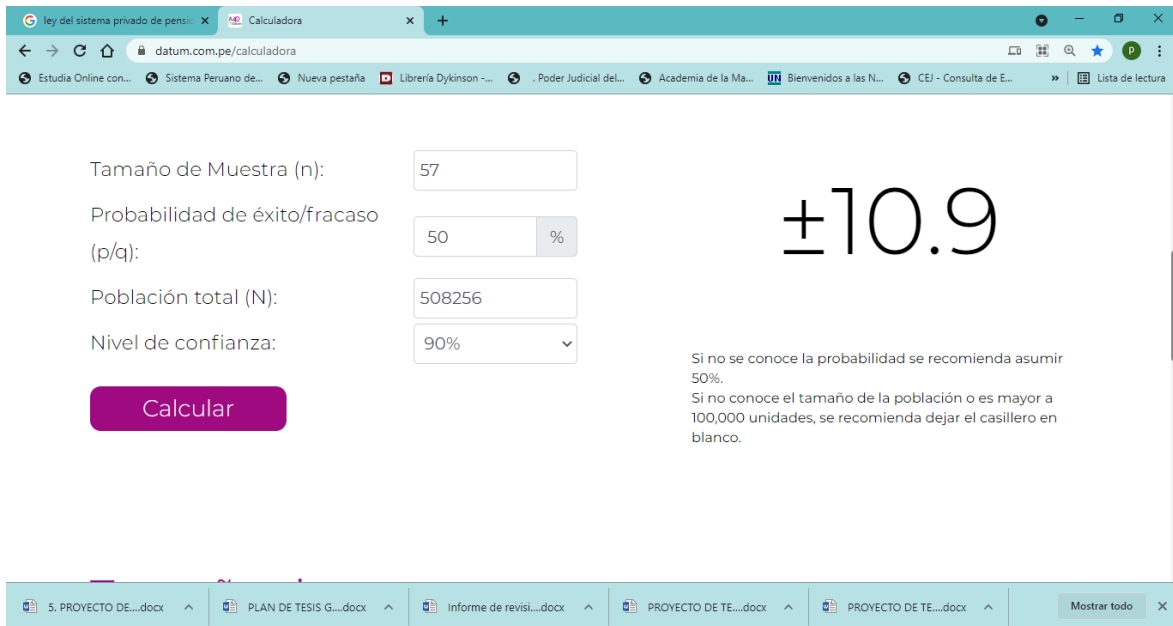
ley del sistema privado de pensio ×
Calculadora ×
+

datum.com.pe/calculadora

Estudia Online con... Sistema Peruano de... Nueva pestaña Librería Dykinson -... . Poder Judicial del... Academia de la Ma... Bienvenidos a las N... CEJ - Consulta de E... » Lista de lectura

Tamaño de Muestra (n): 57

Probabilidad de éxito/fracaso (p/q): 50 %

Población total (N): 508256

Nivel de confianza: 90%

Calcular

±10.9

Si no se conoce la probabilidad se recomienda asumir 50%.
Si no conoce el tamaño de la población o es mayor a 100,000 unidades, se recomienda dejar el casillero en blanco.

5. PROYECTO DE....docx
PLAN DE TESIS G....docx
Informe de revisi....docx
PROYECTO DE TE....docx
PROYECTO DE TE....docx
Mostrar todo